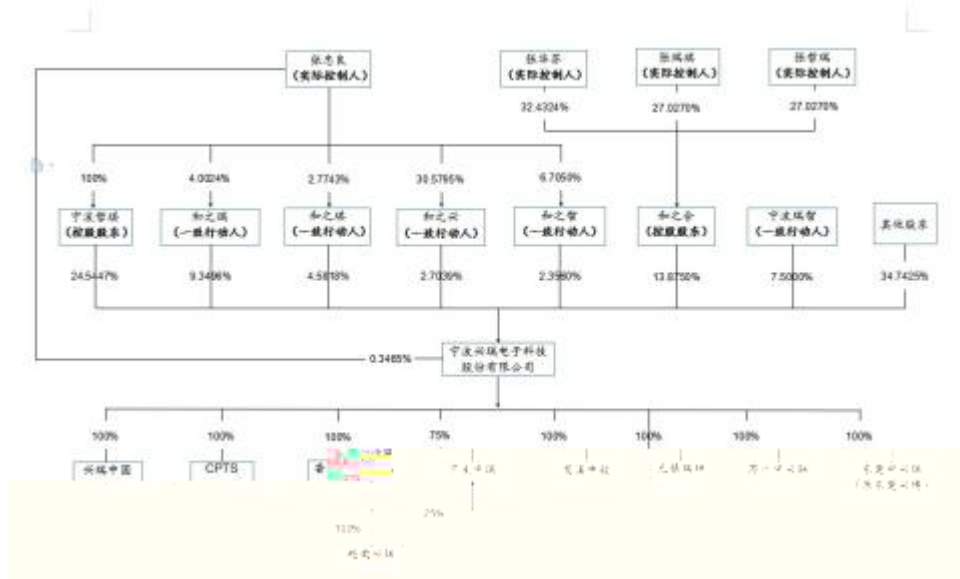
张忠良
(实际控制人)

张华芬
(实际控制人)

张瑞琪
(实际控制人)

张哲瑞
(实际控制人)

32.4324%

27.0270%

27.0270%

100%

4.0024%

2.7743%

30.5795%

6.7050%

宁波哲琪
(控股股东)

和之琪
(一致行动人)

和之瑞
(一致行动人)

和之兴
(一致行动人)

和之智
(一致行动人)

和之合
(控股股东)

宁波瑞智
(一致行动人)

其他股东

24.5447%

9.3486%

4.5818%

2.7039%

2.3980%

13.8750%

7.5000%

34.7425%

0.3465%

宁波兴瑞电子科技股份有限公司

100%

100%

100%

75%

100%

100%

100%

100%

兴瑞中国

CPTS

香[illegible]

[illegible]

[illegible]

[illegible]

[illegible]

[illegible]

25%

100%

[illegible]